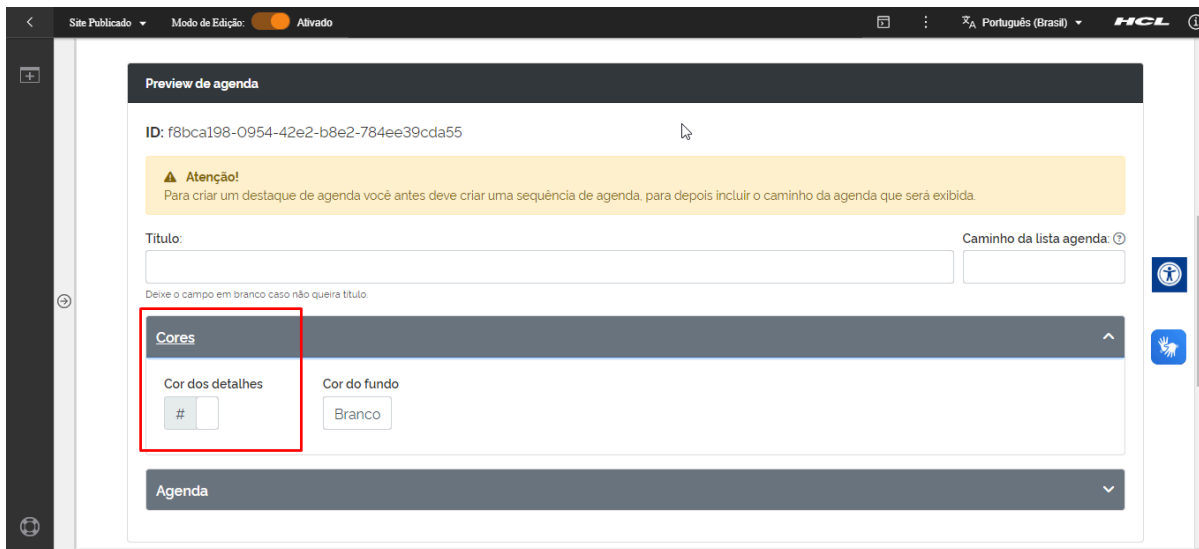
Site Publicado ▾ Modo de Edição: Ativado

Português (Brasil) ▾ HCL

Preview de agenda

ID: f8bca198-0954-42e2-b8e2-784ee39cda55

Atenção!
Para criar um destaque de agenda você antes deve criar uma sequência de agenda, para depois incluir o caminho da agenda que será exibida.

Titulo:

Caminho da lista agenda:

Deixe o campo em branco caso não queira titulo.

Cores

Cor dos detalhes

#

Cor do fundo

Branco

Agenda